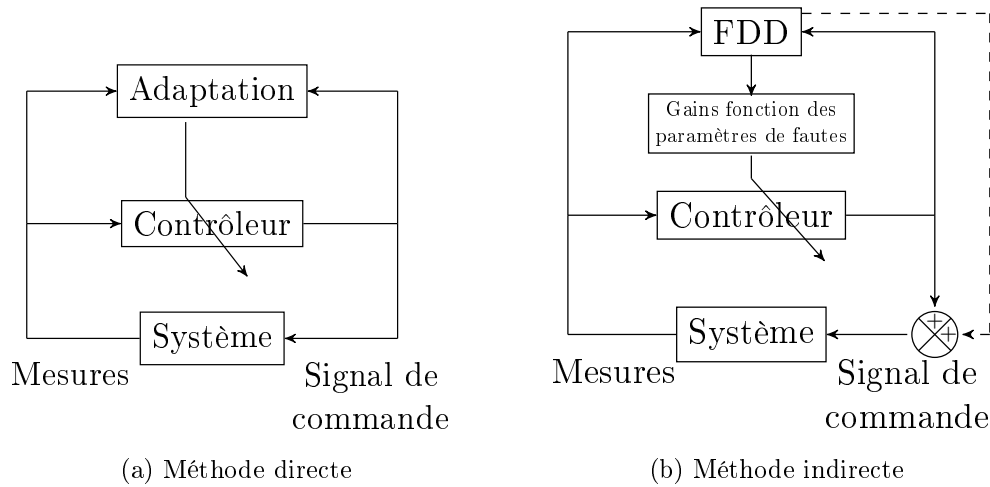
Adaptation

Contrôleur

Système

Mesures

Signal de commande

(a) Méthode directe

FDD

Gains fonction des paramètres de fautes

Contrôleur

Système

+ +

Mesures

Signal de commande

(b) Méthode indirecte